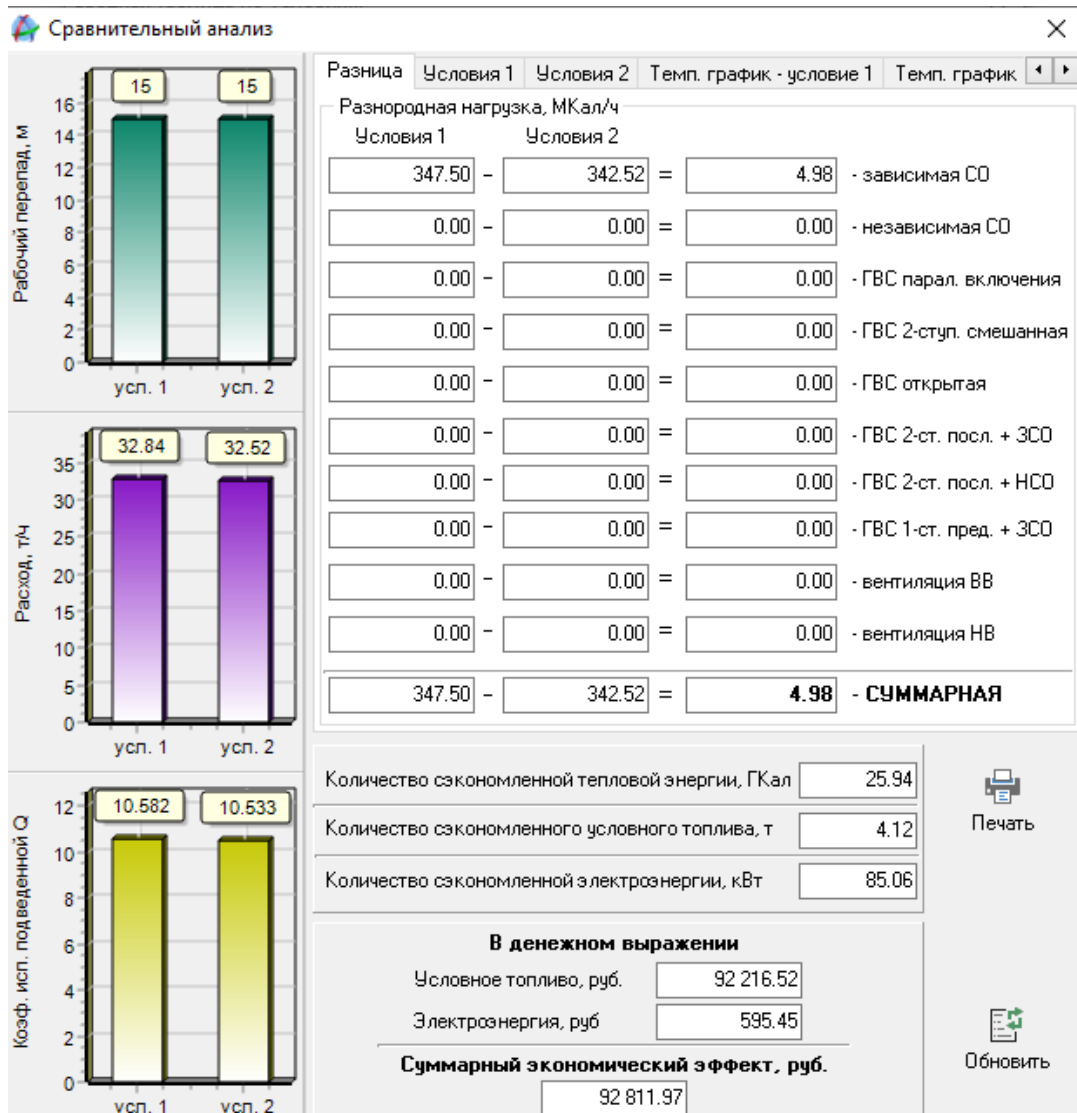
Сравнительный анализ

Рабочий перепад, м
15 15
16 14 12 10 8 6 4 2 0
усл. 1 усл. 2

Расход, т/ч
32.84 32.52
35 30 25 20 15 10 5 0
усл. 1 усл. 2

Коэф. исп. подведенной Q
10.582 10.533
12 10 8 6 4 2 0
усл. 1 усл. 2

Разница | Условия 1 | Условия 2 | Темп. график - условие 1 | Темп. график

Разнородная нагрузка, МКал/ч

| Условия 1 | | Условия 2 | | | |
|---|---|---|---|---|---|
| 347.50 | – | 342.52 | = | 4.98 | - зависимая СО |
| 0.00 | – | 0.00 | = | 0.00 | - независимая СО |
| 0.00 | – | 0.00 | = | 0.00 | - ГВС парал. включения |
| 0.00 | – | 0.00 | = | 0.00 | - ГВС 2-ступ. смешанная |
| 0.00 | – | 0.00 | = | 0.00 | - ГВС открытая |
| 0.00 | – | 0.00 | = | 0.00 | - ГВС 2-ст. посл. + ЗСО |
| 0.00 | – | 0.00 | = | 0.00 | - ГВС 2-ст. посл. + НСО |
| 0.00 | – | 0.00 | = | 0.00 | - ГВС 1-ст. пред. + ЗСО |
| 0.00 | – | 0.00 | = | 0.00 | - вентиляция ВВ |
| 0.00 | – | 0.00 | = | 0.00 | - вентиляция НВ |
| 347.50 | – | 342.52 | = | **4.98** | **- СУММАРНАЯ** |

Количество сэкономленной тепловой энергии, ГКал 25.94
Количество сэкономленного условного топлива, т 4.12
Количество сэкономленной электроэнергии, кВт 85.06

Печать

В денежном выражении
Условное топливо, руб. 92 216.52
Электроэнергия, руб 595.45
Суммарный экономический эффект, руб.
92 811.97

Обновить